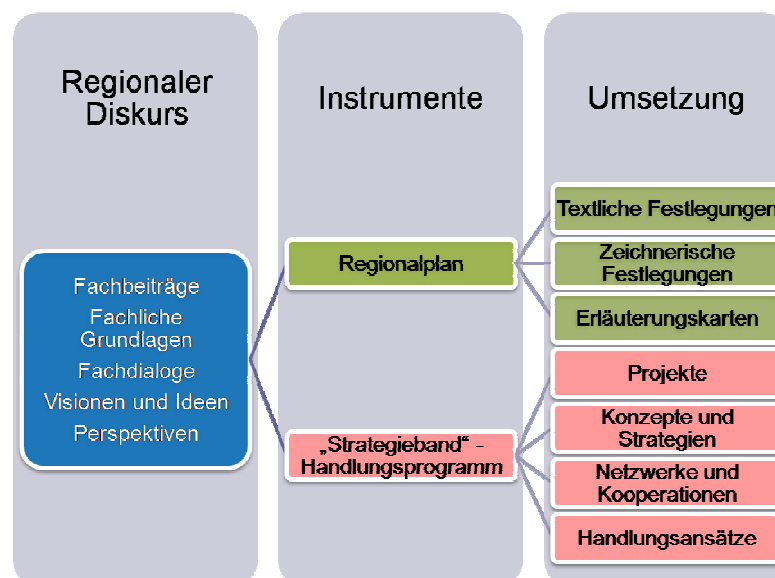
Regionaler Diskurs

Instrumente

Umsetzung

Fachbeiträge
Fachliche Grundlagen
Fachdialoge
Visionen und Ideen
Perspektiven

Regionalplan

„Strategieband" - Handlungsprogramm

Textliche Festlegungen

Zeichnerische Festlegungen

Erläuterungskarten

Projekte

Konzepte und Strategien

Netzwerke und Kooperationen

Handlungsansätze